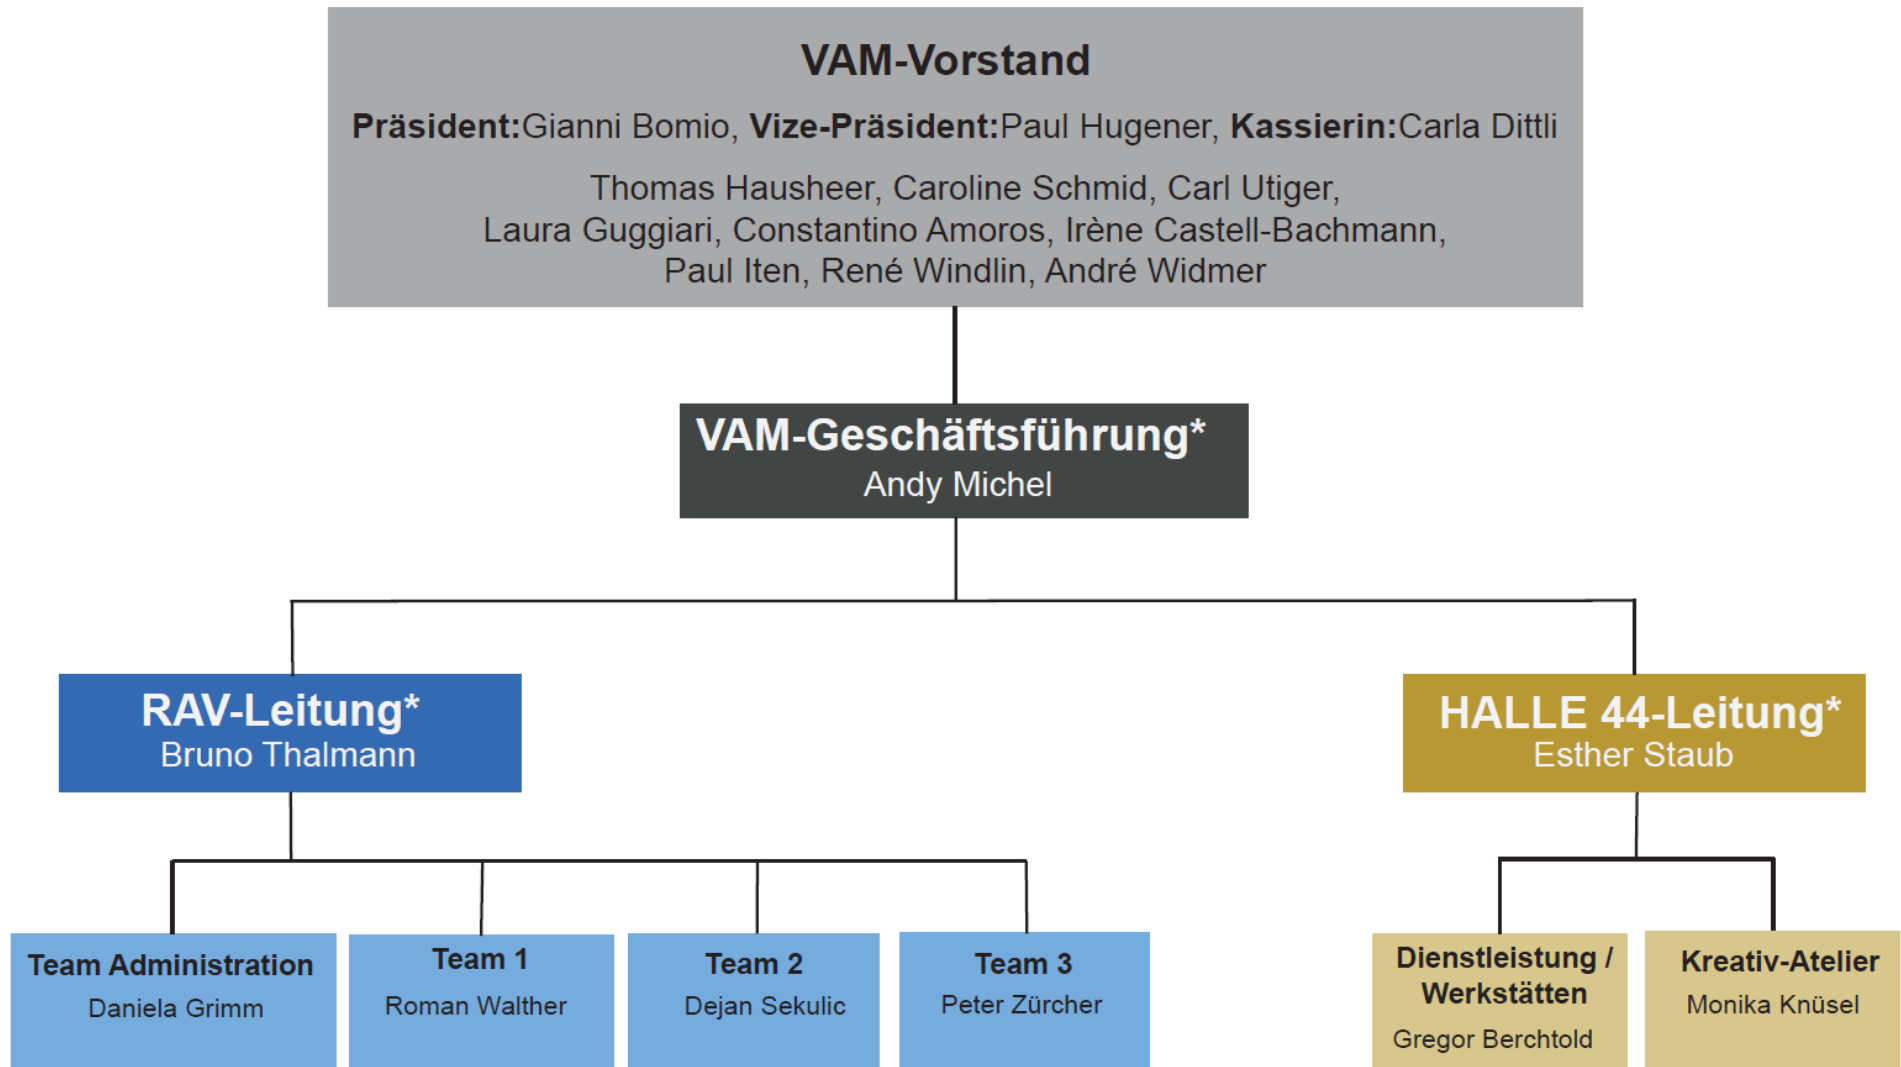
VAM-Vorstand

Präsident:Gianni Bomio, Vize-Präsident:Paul Hugener, Kassierin:Carla Dittli

Thomas Hausheer, Caroline Schmid, Carl Utiger, Laura Guggiari, Constantino Amoros, Irène Castell-Bachmann, Paul Iten, René Windlin, André Widmer

VAM-Geschäftsführung*
Andy Michel

RAV-Leitung*
Bruno Thalmann

HALLE 44-Leitung*
Esther Staub

Team Administration
Daniela Grimm

Team 1
Roman Walther

Team 2
Dejan Sekulic

Team 3
Peter Zürcher

Dienstleistung / Werkstätten
Gregor Berchtold

Kreativ-Atelier
Monika Knüsel